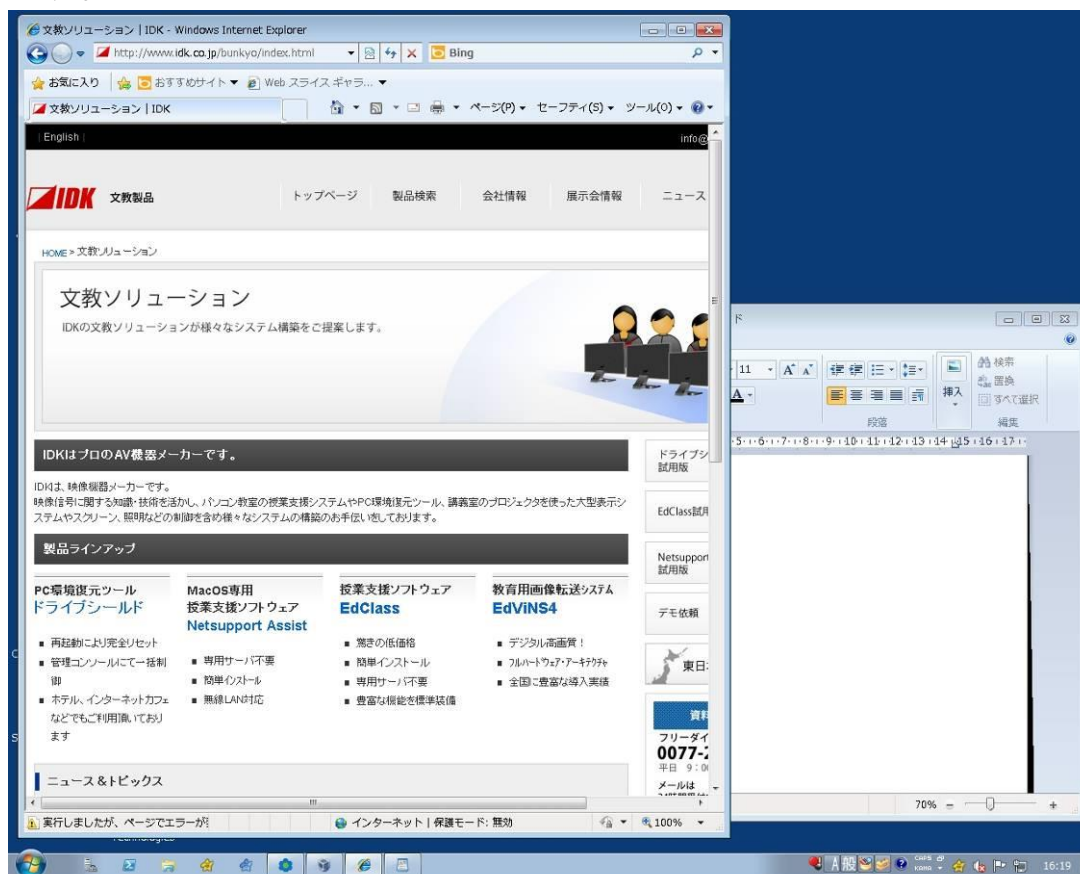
文教ソリューション | IDK - Windows Internet Explorer

http://www.idk.co.jp/bunkyo/index.html

Bing

お気に入り | おすすめサイト ▼ Web スライス ギャラ... ▼

文教ソリューション | IDK

ページ(P) ▼ セーフティ(S) ▼ ツール(O) ▼

English |

info@

IDK 文教製品

トップページ 製品検索 会社情報 展示会情報 ニュース

HOME » 文教ソリューション

文教ソリューション

IDKの文教ソリューションが様々なシステム構築をご提案します。

IDKはプロのAV機器メーカーです。

IDKは、映像機器メーカーです。
映像信号に関する知識・技術を活かし、パソコン教室の授業支援システムやPC環境復元ツール、講義室のプロジェクタを使った大型表示システムやスクリーン、照明などの制御を含め様々なシステムの構築のお手伝いをしております。

製品ラインアップ

PC環境復元ツール
ドライブシールド

■ 再起動により完全リセット
■ 管理コンソールにて一括制御
■ ホテル、インターネットカフェなどでもご利用頂いております

MacOS専用
授業支援ソフトウェア
Netsupport Assist

■ 専用サーバ不要
■ 簡単インストール
■ 無線LAN対応

授業支援ソフトウェア
EdClass

■ 驚きの低価格
■ 簡単インストール
■ 専用サーバ不要
■ 豊富な機能を標準装備

教育用画像転送システム
EdViNS4

■ デジタル高画質！
■ フルハードウェア・アーキテクチャ
■ 全国に豊富な導入実績

ニュース＆トピックス

ドライブシ
試用版

EdClass試用

Netsupport
試用版

デモ依頼

東日

資料

フリーダイ
0077-
平日 9:0
メールは

実行しましたが、ページでエラーが

インターネット | 保護モード: 無効

100%

11 A A

挿入

検索
置換
すべて選択

段落

編集

5 6 7 8 9 10 11 12 13 14 15 16 17

70%

16:19